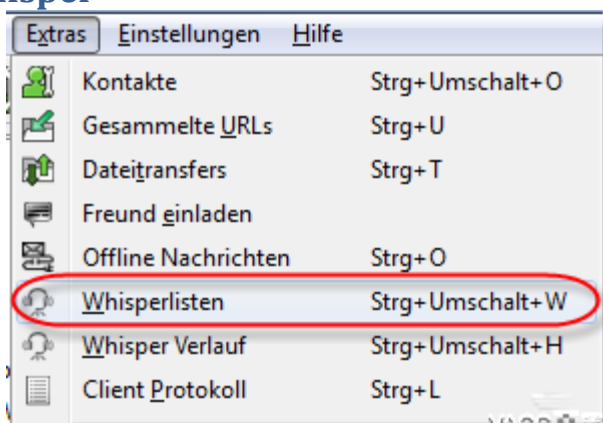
hisper

Extras Einstellungen Hilfe

Kontakte Strg+Umschalt+O
Gesammelte URLs Strg+U
Dateitransfers Strg+T
Freund einladen
Offline Nachrichten Strg+O
Whisperlisten Strg+Umschalt+W
Whisper Verlauf Strg+Umschalt+H
Client Protokoll Strg+L
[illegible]